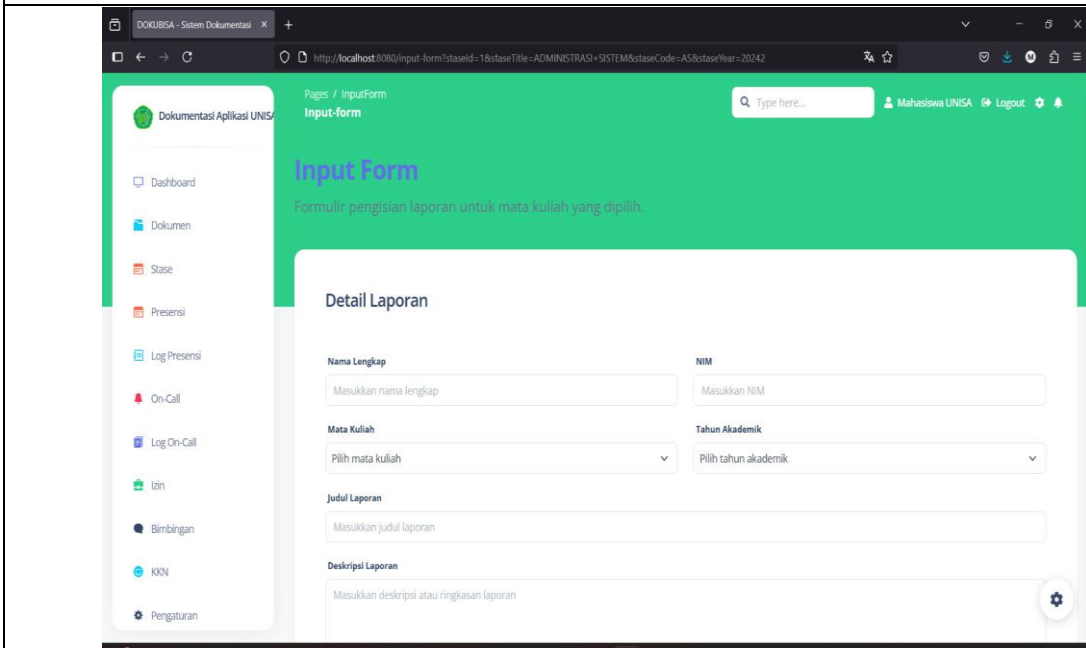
DOKUBISA - Sistem Dokumentasi ×

http://localhost:8080/input-form?staseId=1&staseTitle=ADMINISTRASI+SISTEM&staseCode=AS&staseYear=20242

Dokumentasi Aplikasi UNISA

Dashboard
Dokumen
Stase
Presensi
Log Presensi
On-Call
Log On-Call
Izin
Bimbingan
KKN
Pengaturan

Pages / InputForm
Input-form

Type here...

Mahasiswa UNISA Logout

Input Form

Formulir pengisian laporan untuk mata kuliah yang dipilih.

Detail Laporan

Nama Lengkap
Masukkan nama lengkap

NIM
Masukkan NIM

Mata Kuliah
Pilih mata kuliah

Tahun Akademik
Pilih tahun akademik

Judul Laporan
Masukkan judul laporan

Deskripsi Laporan
Masukkan deskripsi atau ringkasan laporan